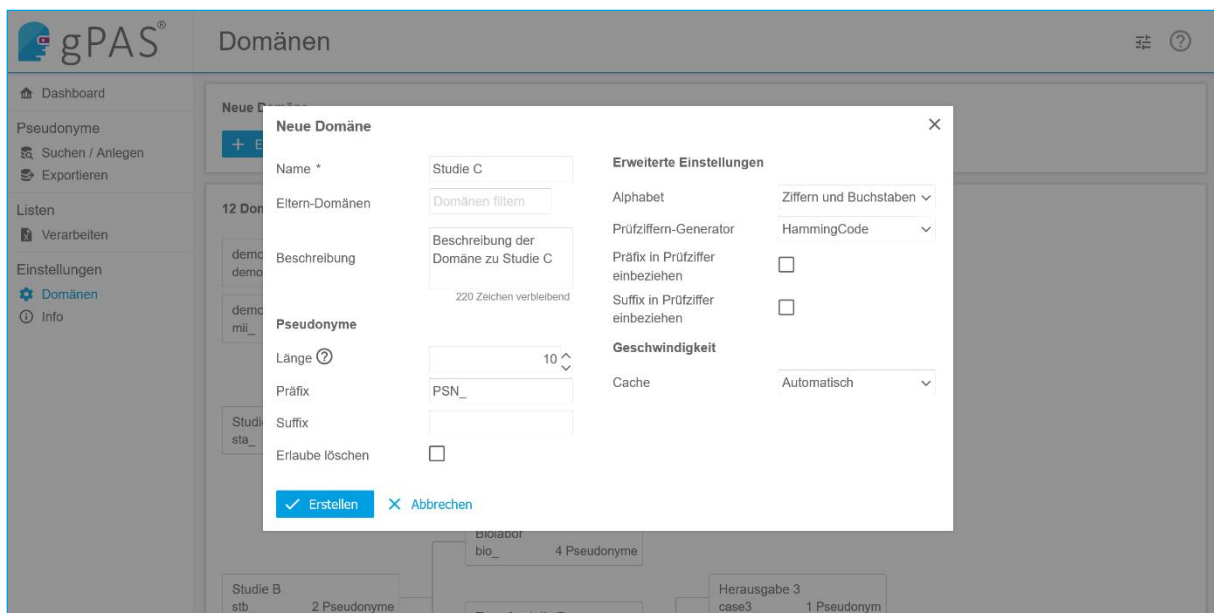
gPAS®

Domänen

Dashboard

Pseudonyme

Suchen / Anlegen

Exportieren

Listen

Verarbeiten

Einstellungen

Domänen

Info

Neue D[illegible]

+ E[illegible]

12 Do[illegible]

demo
demo

demo
mii_

Studi
sta_

Neue Domäne

Name *

Studie C

Eltern-Domänen

Domänen filtern

Beschreibung

Beschreibung der Domäne zu Studie C

220 Zeichen verbleibend

Pseudonyme

Länge

10

Präfix

PSN_

Suffix

Erlaube löschen

Erweiterte Einstellungen

Alphabet

Ziffern und Buchstaben

Prüfziffern-Generator

HammingCode

Präfix in Prüfziffer einbeziehen

Suffix in Prüfziffer einbeziehen

Geschwindigkeit

Cache

Automatisch

Erstellen

Abbrechen

Biolabor
bio_ 4 Pseudonyme

Studie B
stb 2 Pseudonyme

Herausgabe 3
case3 1 Pseudonym